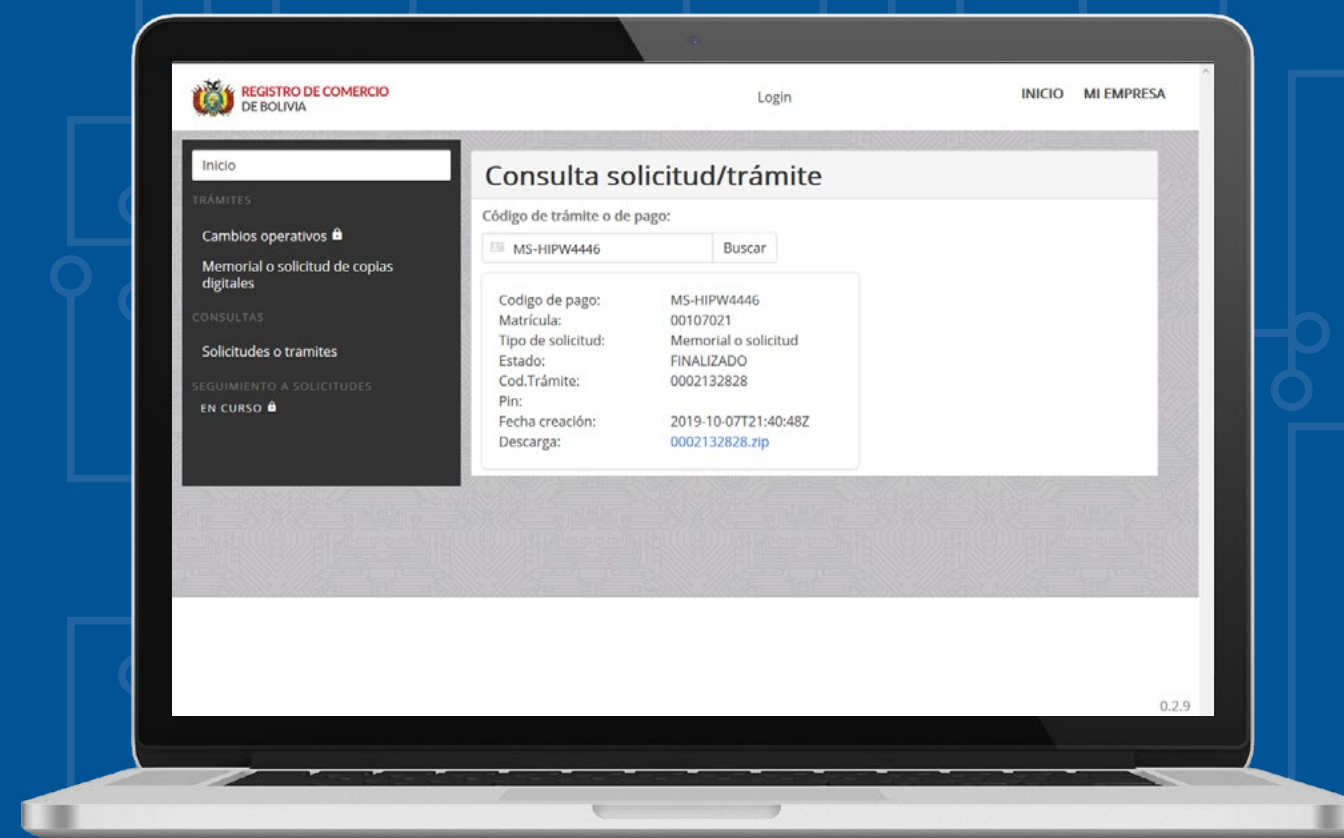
REGISTRO DE COMERCIO DE BOLIVIA

Login

INICIO MI EMPRESA

Inicio

TRÁMITES

Cambios operativos

Memorial o solicitud de copias digitales

CONSULTAS

Solicitudes o tramites

SEGUIMIENTO A SOLICITUDES

EN CURSO

Consulta solicitud/trámite

Código de trámite o de pago:

MS-HIPW4446 Buscar

| | |
|---|---|
| Codigo de pago: | MS-HIPW4446 |
| Matrícula: | 00107021 |
| Tipo de solicitud: | Memorial o solicitud |
| Estado: | FINALIZADO |
| Cod.Trámite: | 0002132828 |
| Pin: | |
| Fecha creación: | 2019-10-07T21:40:48Z |
| Descarga: | 0002132828.zip |

0.2.9